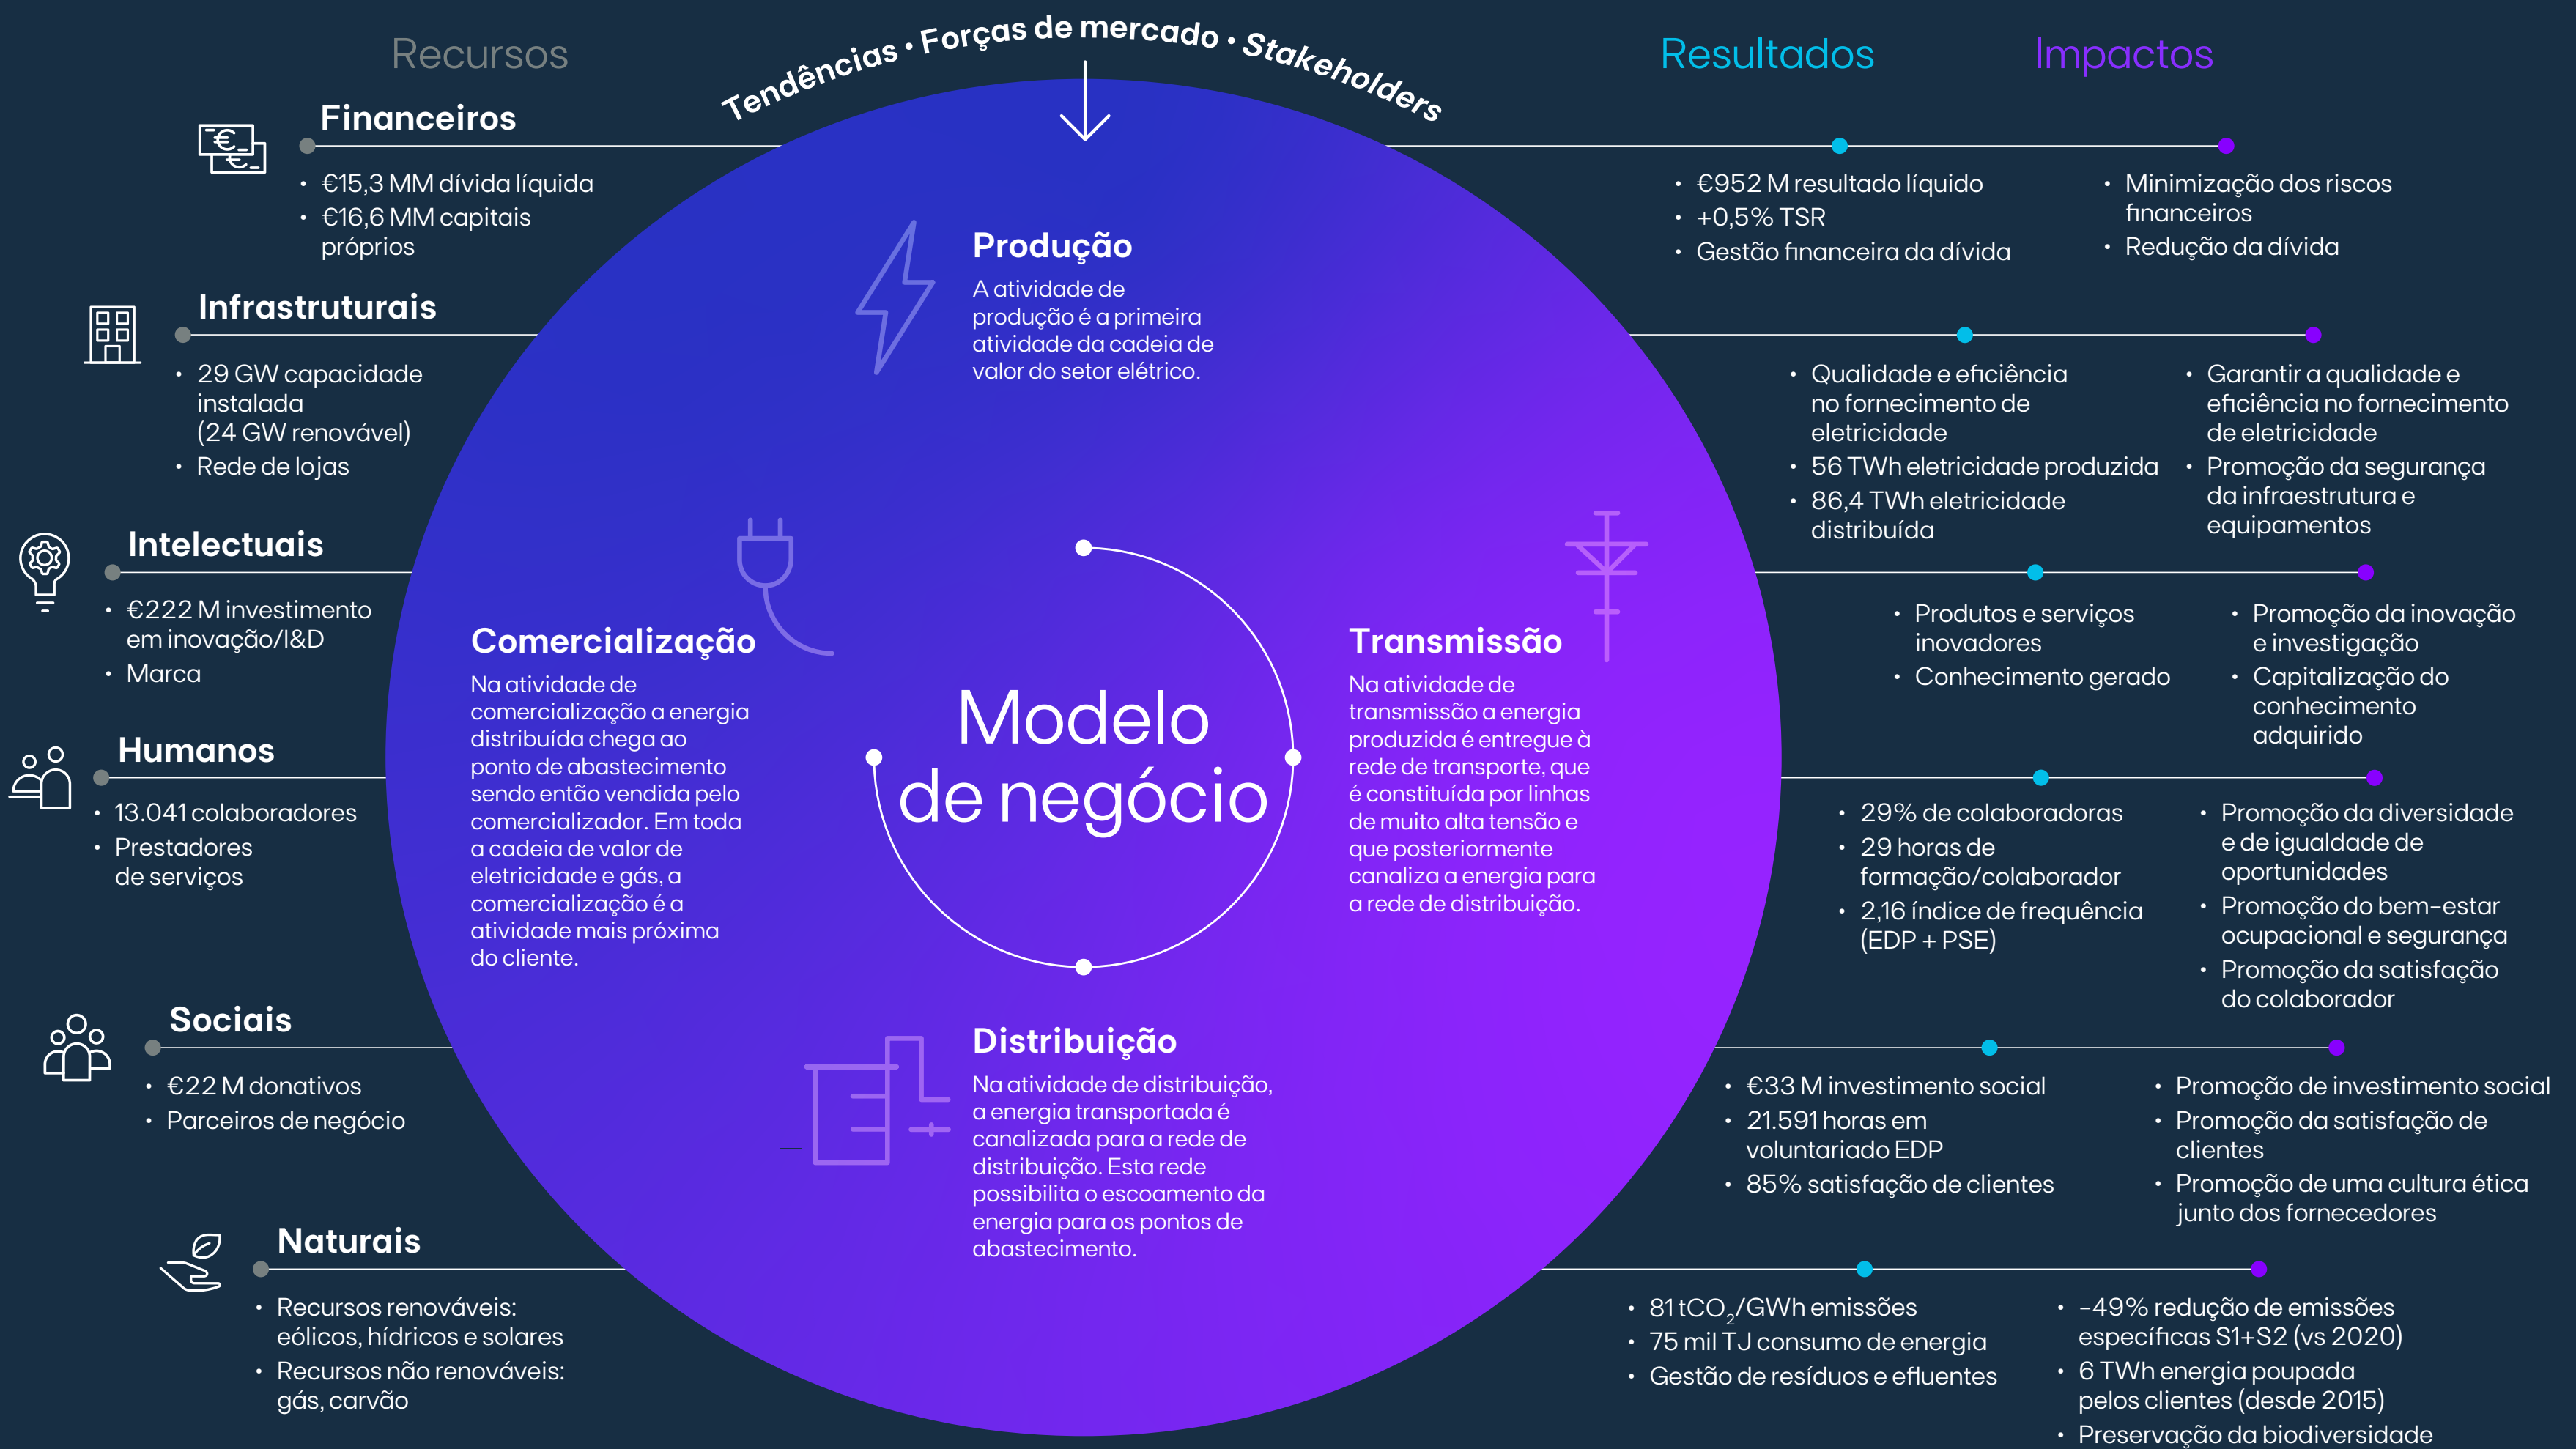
Recursos

Tendências • Forças de mercado • Stakeholders

Resultados

Impactos

Financeiros

- €15,3 MM dívida líquida
- €16,6 MM capitais próprios

- €952 M resultado líquido
- +0,5% TSR
- Gestão financeira da dívida

- Minimização dos riscos financeiros
- Redução da dívida

Produção
A atividade de produção é a primeira atividade da cadeia de valor do setor elétrico.

Infrastruturais

- 29 GW capacidade instalada (24 GW renovável)
- Rede de lojas

- Qualidade e eficiência no fornecimento de eletricidade
- 56 TWh eletricidade produzida
- 86,4 TWh eletricidade distribuída

- Garantir a qualidade e eficiência no fornecimento de eletricidade
- Promoção da segurança da infraestrutura e equipamentos

Intelectuais

- €222 M investimento em inovação/I&D
- Marca

- Produtos e serviços inovadores
- Conhecimento gerado

- Promoção da inovação e investigação
- Capitalização do conhecimento adquirido

Comercialização
Na atividade de comercialização a energia distribuída chega ao ponto de abastecimento sendo então vendida pelo comercializador. Em toda a cadeia de valor de eletricidade e gás, a comercialização é a atividade mais próxima do cliente.

Modelo de negócio

Transmissão
Na atividade de transmissão a energia produzida é entregue à rede de transporte, que é constituída por linhas de muito alta tensão e que posteriormente canaliza a energia para a rede de distribuição.

Humanos

- 13.041 colaboradores
- Prestadores de serviços

- 29% de colaboradoras
- 29 horas de formação/colaborador
- 2,16 índice de frequência (EDP + PSE)

- Promoção da diversidade e de igualdade de oportunidades
- Promoção do bem-estar ocupacional e segurança
- Promoção da satisfação do colaborador

Sociais

- €22 M donativos
- Parceiros de negócio

Distribuição
Na atividade de distribuição, a energia transportada é canalizada para a rede de distribuição. Esta rede possibilita o escoamento da energia para os pontos de abastecimento.

- €33 M investimento social
- 21.591 horas em voluntariado EDP
- 85% satisfação de clientes

- Promoção de investimento social
- Promoção da satisfação de clientes
- Promoção de uma cultura ética junto dos fornecedores

Naturais

- Recursos renováveis: eólicos, hídricos e solares
- Recursos não renováveis: gás, carvão

- 81 t$CO_2$/GWh emissões
- 75 mil TJ consumo de energia
- Gestão de resíduos e efluentes

- -49% redução de emissões específicas S1+S2 (vs 2020)
- 6 TWh energia poupada pelos clientes (desde 2015)
- Preservação da biodiversidade